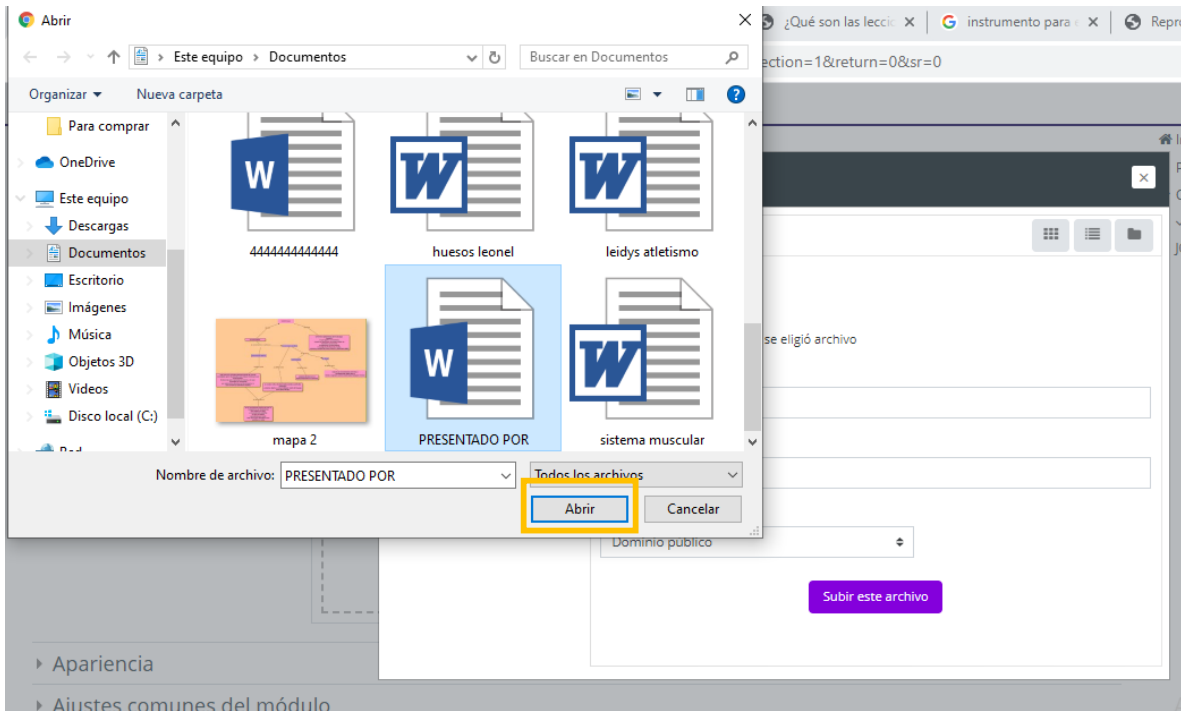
Abrir

¿Qué son las leccio ×
instrumento para ×
Repr

ection=1&return=0&sr=0

Este equipo > Documentos

Buscar en Documentos

Organizar ▾
Nueva carpeta

Para comprar
OneDrive
Este equipo
Descargas
Documentos
Escritorio
Imágenes
Música
Objetos 3D
Videos
Disco local (C:)
Red

4444444444444
huesos leonel
leidys atletismo
mapa 2
PRESENTADO POR
sistema muscular

se eligió archivo

Nombre de archivo: PRESENTADO POR
Todos los archivos
Abrir
Cancelar

Dominio público

Subir este archivo

Apariencia
Ajustes comunes del módulo